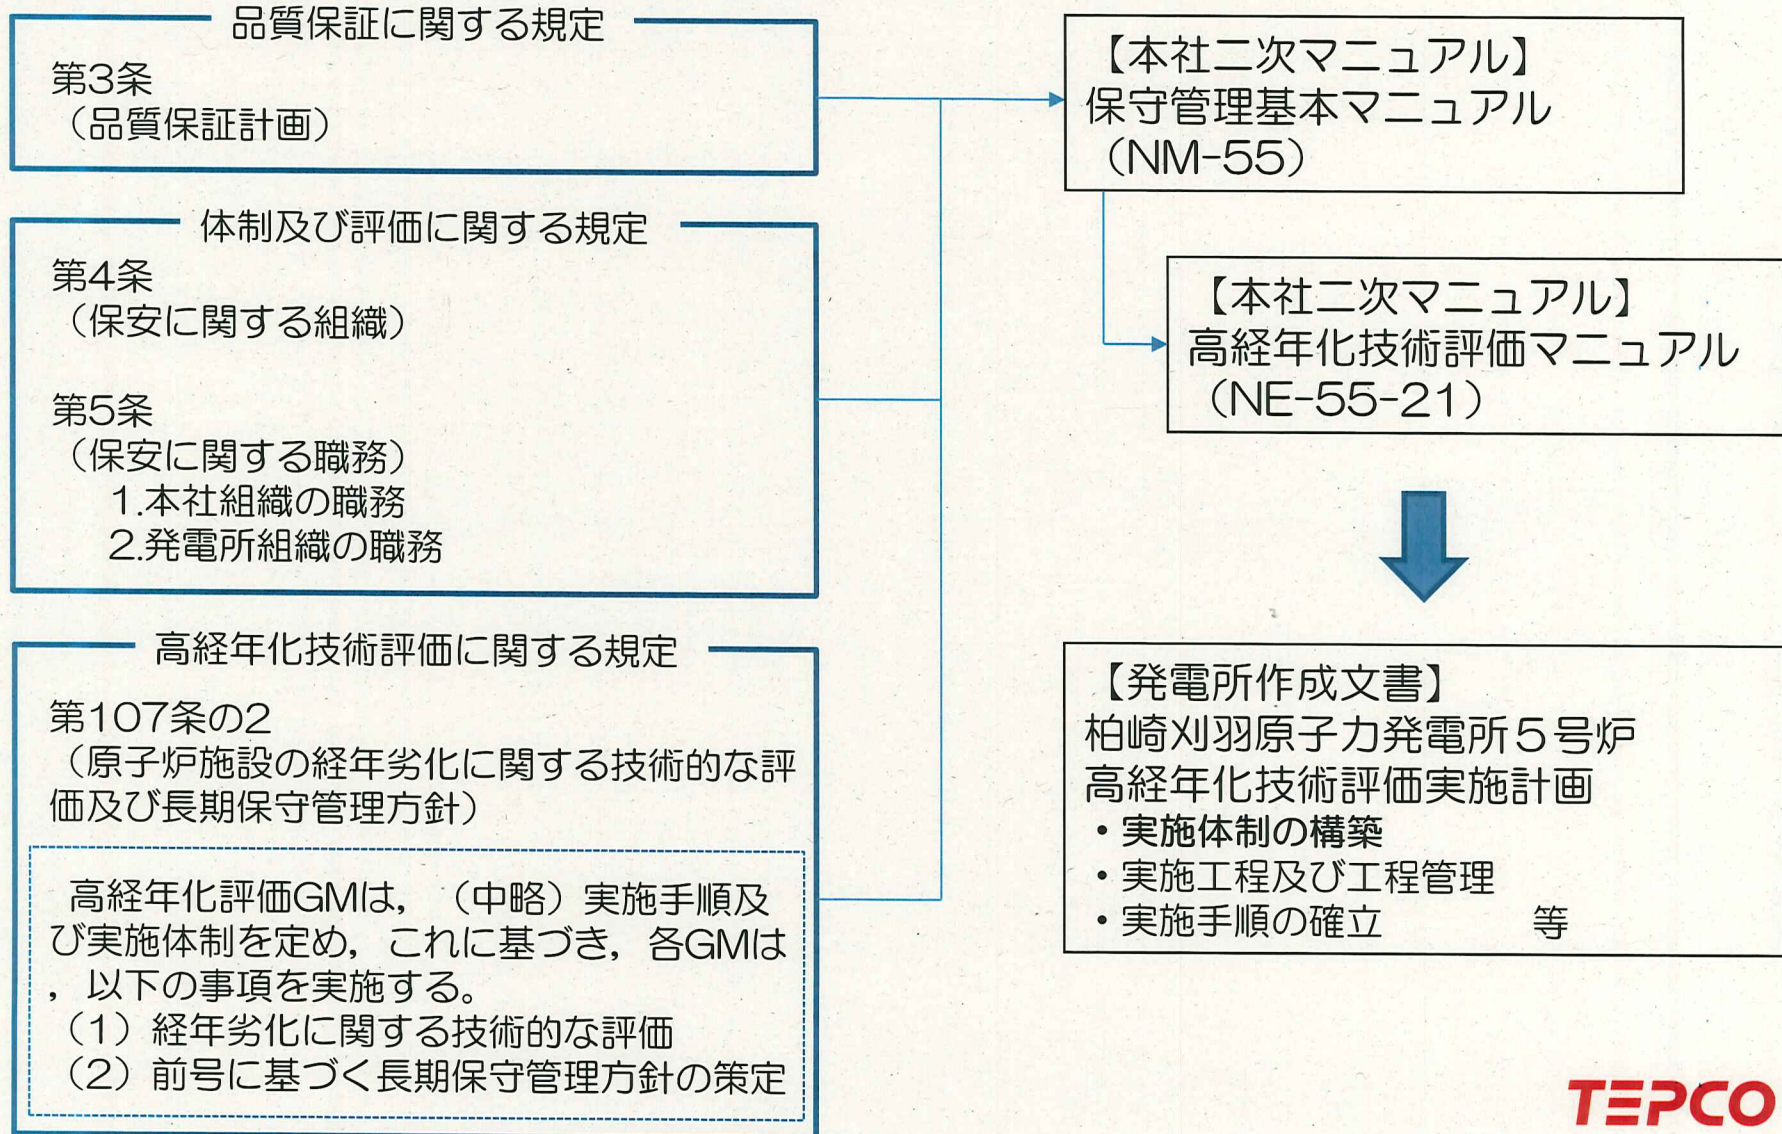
品質保証に関する規定
第3条
（品質保証計画）

体制及び評価に関する規定
第4条
（保安に関する組織）

第5条
（保安に関する職務）
1.本社組織の職務
2.発電所組織の職務

高経年化技術評価に関する規定
第107条の2
（原子炉施設の経年劣化に関する技術的な評価及び長期保守管理方針）

高経年化評価GMは，（中略）実施手順及び実施体制を定め，これに基づき，各GMは，以下の事項を実施する。
（1）経年劣化に関する技術的な評価
（2）前号に基づく長期保守管理方針の策定

【本社二次マニュアル】
保守管理基本マニュアル
（NM-55）

【本社二次マニュアル】
高経年化技術評価マニュアル
（NE-55-21）

【発電所作成文書】
柏崎刈羽原子力発電所５号炉
高経年化技術評価実施計画
・実施体制の構築
・実施工程及び工程管理
・実施手順の確立　等

TEPCO